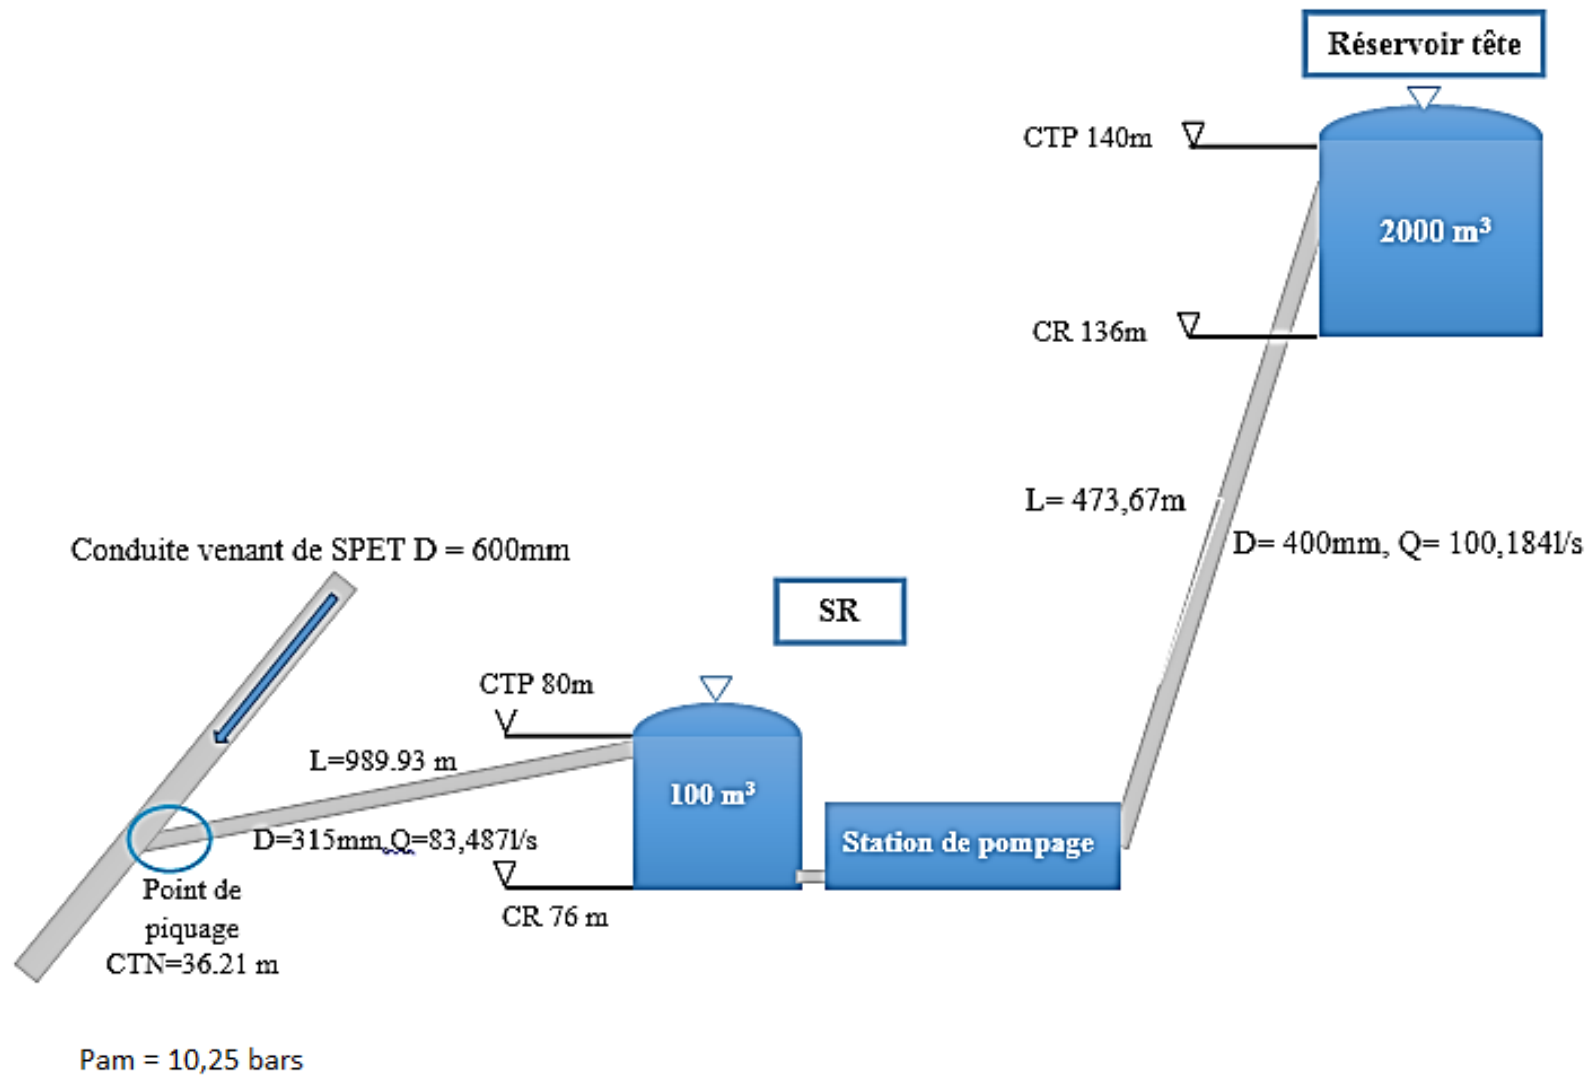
Réservoir tête

CTP 140m

2000 m³

CR 136m

L= 473,67m

D= 400mm, Q= 100,184l/s

Conduite venant de SPET D = 600mm

SR

CTP 80m

L=989.93 m

100 m³

D=315mm,Q=83,487l/s

Station de pompage

Point de piquage CTN=36.21 m

CR 76 m

Pam = 10,25 bars